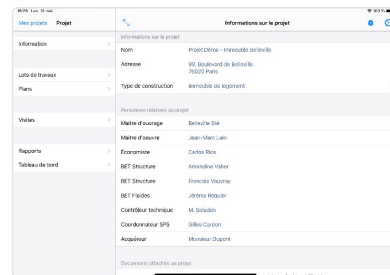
16:26 Jeu. 31 mai
Mes projets Projet
Informations sur le projet
Information
Lots de travaux
Plans
Visites
Rapports
Tableau de bord
Informations sur le projet
Nom Projet Démo - Immeuble Belleville
Adresse 89, Boulevard de Belleville 75020 Paris
Type de construction Immeuble de logement
Personnes relatives au projet
Maître d'ouvrage Belleville Sté
Maître d'oeuvre Jean-Marc Lalo
Economiste Carlos Rios
BET Structure Amandine Vaher
BET Structure Francois Vauvray
BET Fluides Jérémy Requier
Contrôleur technique M. Saladin
Coordonnateur SPS Gilles Cordon
Acquéreur Monsieur Dupont
Documents attachés au projet